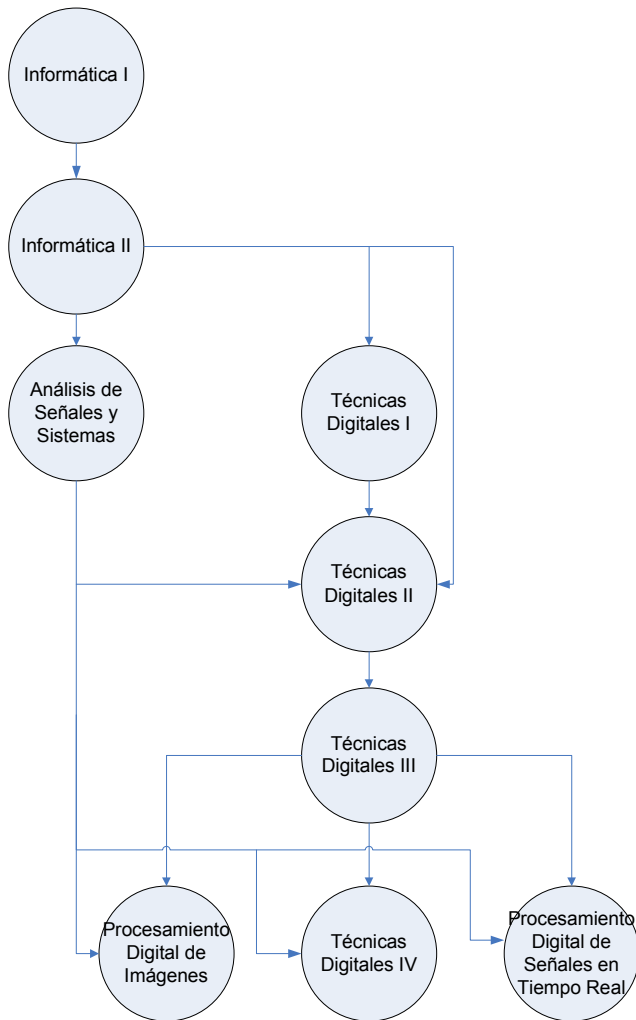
Informática I

Informática II

Análisis de Señales y Sistemas

Técnicas Digitales I

Técnicas Digitales II

Técnicas Digitales III

Procesamiento Digital de Imágenes

Técnicas Digitales IV

Procesamiento Digital de Señales en Tiempo Real